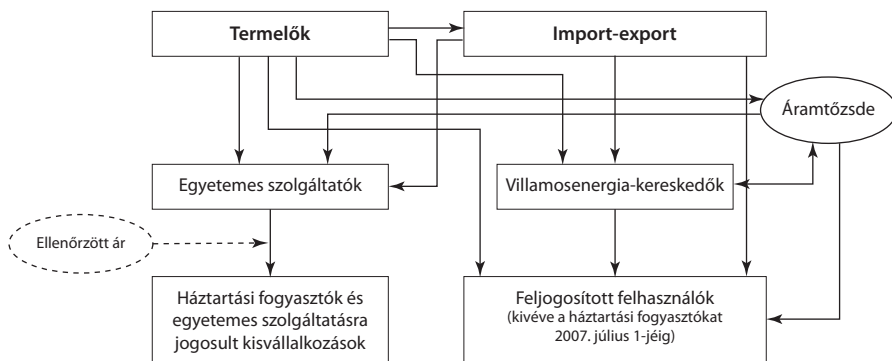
Termelők

Import-export

Áramtőzsde

Egyetemes szolgáltatók

Villamosenergia-kereskedők

Ellenőrzött ár

Háztartási fogyasztók és egyetemes szolgáltatásra jogosult kisvállalkozások

Feljogosított felhasználók (kivéve a háztartási fogyasztókat 2007. július 1-jéig)